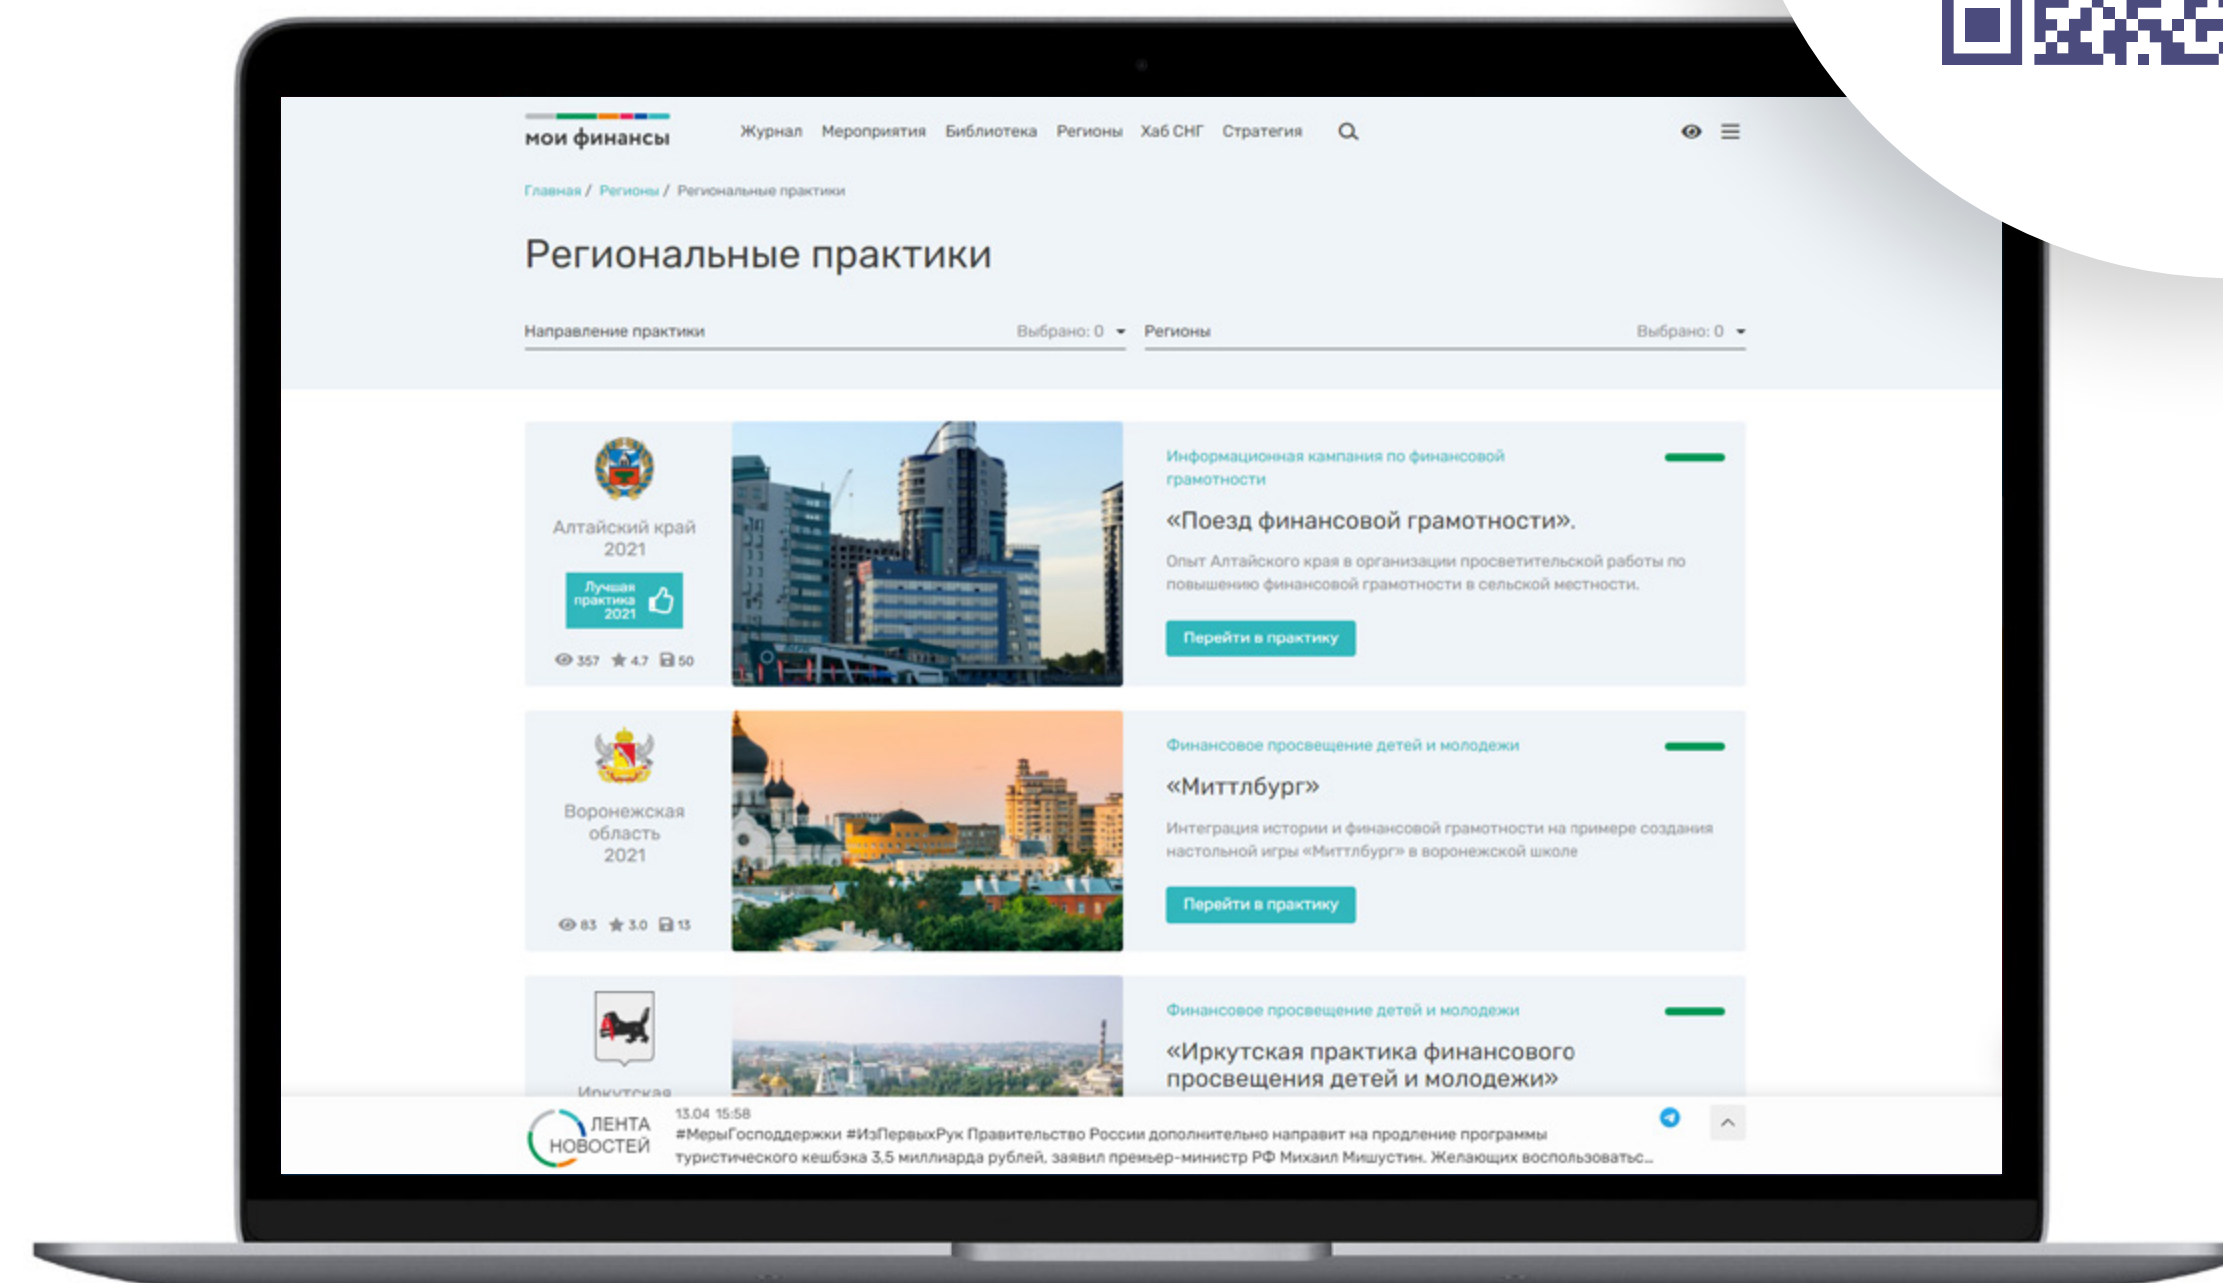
мои финансы

Журнал Мероприятия Библиотека Регионы Хаб СНГ Стратегия

Главная / Регионы / Региональные практики

Региональные практики

Направление практики Выбрано: 0

Регионы Выбрано: 0

Алтайский край 2021

Лучшая практика 2021

357 4.7 50

Информационная кампания по финансовой грамотности

«Поезд финансовой грамотности».

Опыт Алтайского края в организации просветительской работы по повышению финансовой грамотности в сельской местности.

Перейти в практику

Воронежская область 2021

83 3.0 13

Финансовое просвещение детей и молодежи

«Миттлбург»

Интеграция истории и финансовой грамотности на примере создания настольной игры «Миттлбург» в воронежской школе

Перейти в практику

Иркутская

Финансовое просвещение детей и молодежи

«Иркутская практика финансового просвещения детей и молодежи»

ЛЕНТА НОВОСТЕЙ

13.04 15:58

#МерыГосподдержки #ИзПервыхРук Правительство России дополнительно направит на продление программы туристического кешбэка 3,5 миллиарда рублей, заявил премьер-министр РФ Михаил Мишустин. Желающих воспользоватьс...